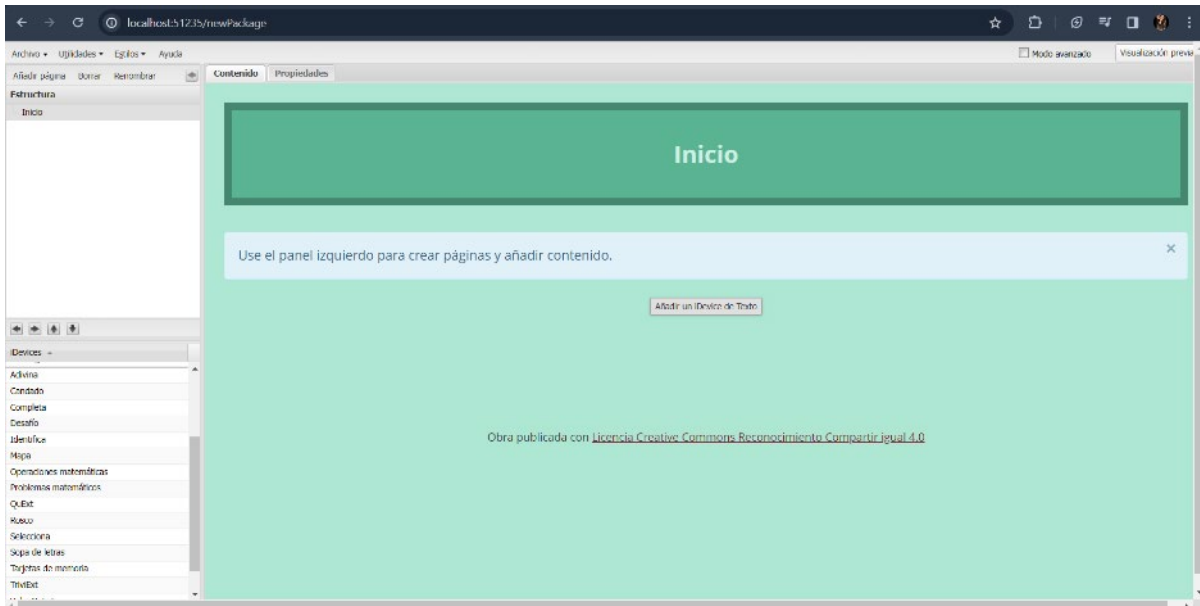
localhost:51235/newPackage

Archivo ▾ Utilidades ▾ Estilos ▾ Ayuda

Modo avanzado

Visualización previa

Añadir página Borrar Renombrar

Contenido Propiedades

Estructura

Inicio

Inicio

Use el panel izquierdo para crear páginas y añadir contenido.

×

Añadir un iDevice de Texto

iDevices ▾

Adivina
Candado
Completa
Desafío
Identifica
Mapa
Operaciones matemáticas
Problemas matemáticos
QuExt
Rosco
Selecciona
Sopa de letras
Tarjetas de memoria
TriviExt

Obra publicada con Licencia Creative Commons Reconocimiento Compartir igual 4.0